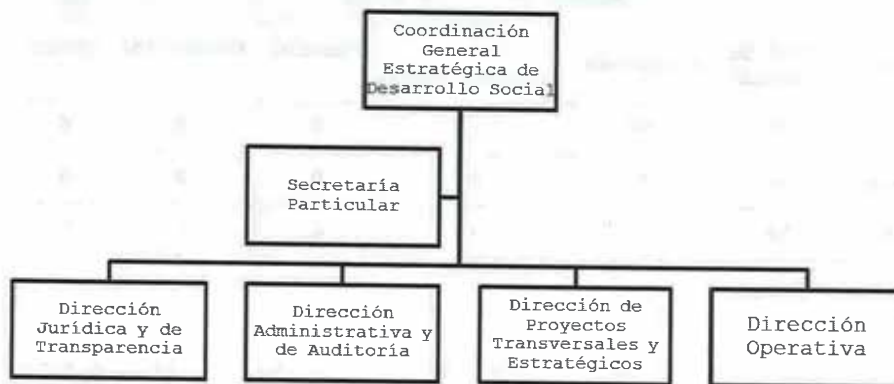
Coordinación General Estratégica de Desarrollo Social

Secretaría Particular

Dirección Jurídica y de Transparencia

Dirección Administrativa y de Auditoría

Dirección de Proyectos Transversales y Estratégicos

Dirección Operativa